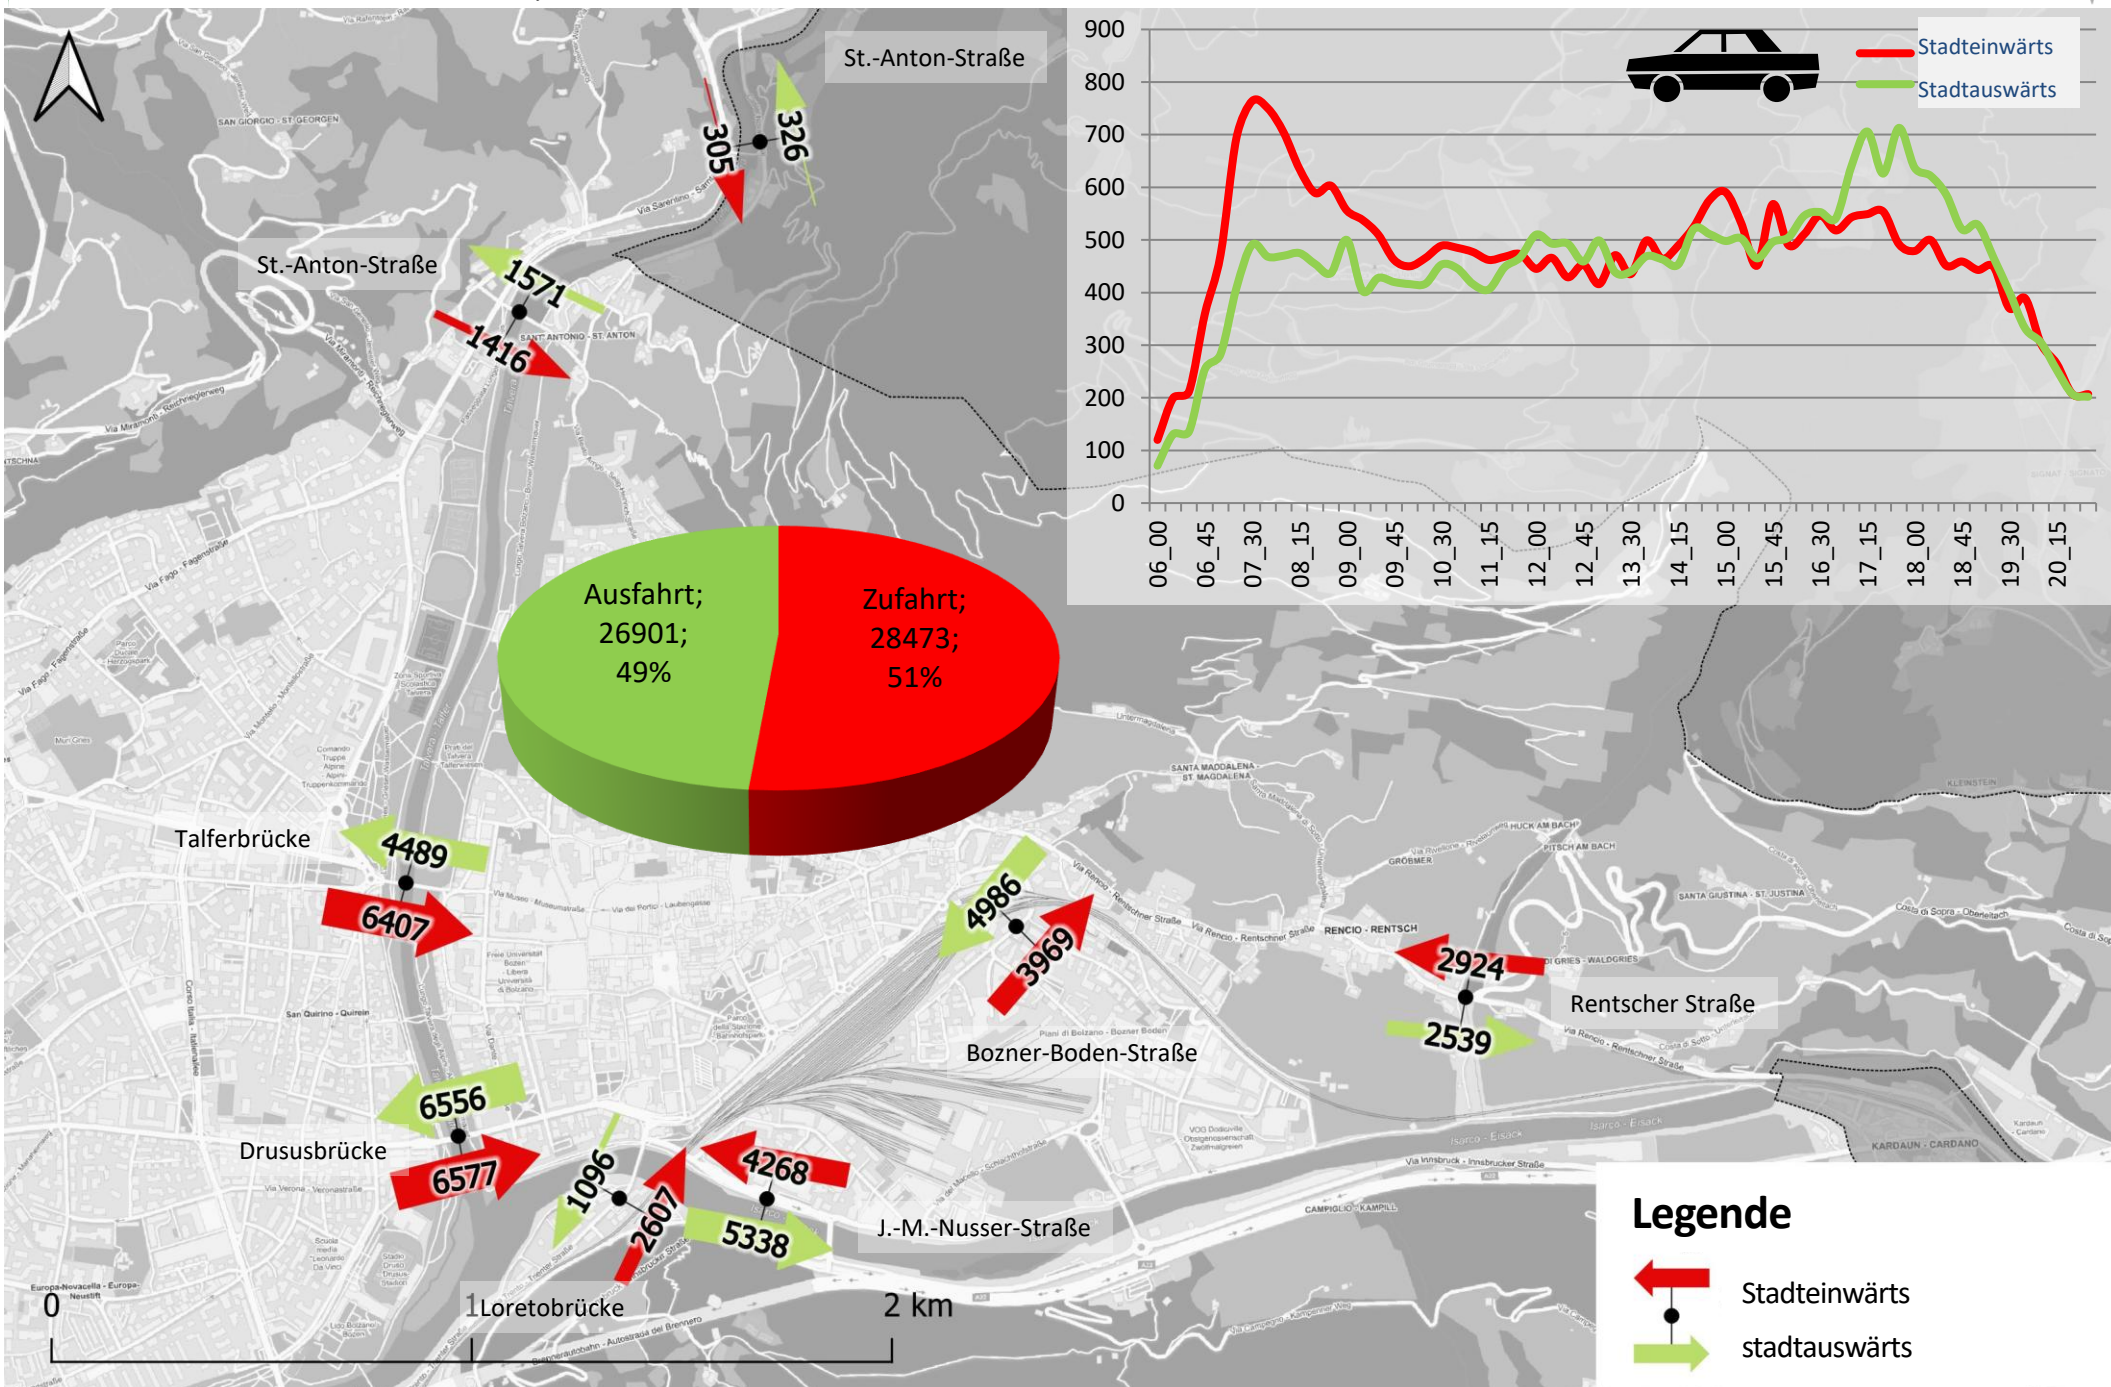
St.-Anton-Straße

305

326

St.-Anton-Straße

1571

1416

900
800
700
600
500
400
300
200
100
0

06_00 06_45 07_30 08_15 09_00 09_45 10_30 11_15 12_00 12_45 13_30 14_15 15_00 15_45 16_30 17_15 18_00 18_45 19_30 20_15

Stadteinwärts
Stadtauswärts

Ausfahrt; 26901; 49%

Zufahrt; 28473; 51%

Talferbrücke

4489

6407

4986

3969

2924

Rentscher Straße

2539

Bozner-Boden-Straße

6556

Drususbrücke

6577

1096

2607

4268

5338

J.-M.-Nusser-Straße

0

1 Loretobrücke

2 km

Legende

Stadteinwärts

stadtauswärts